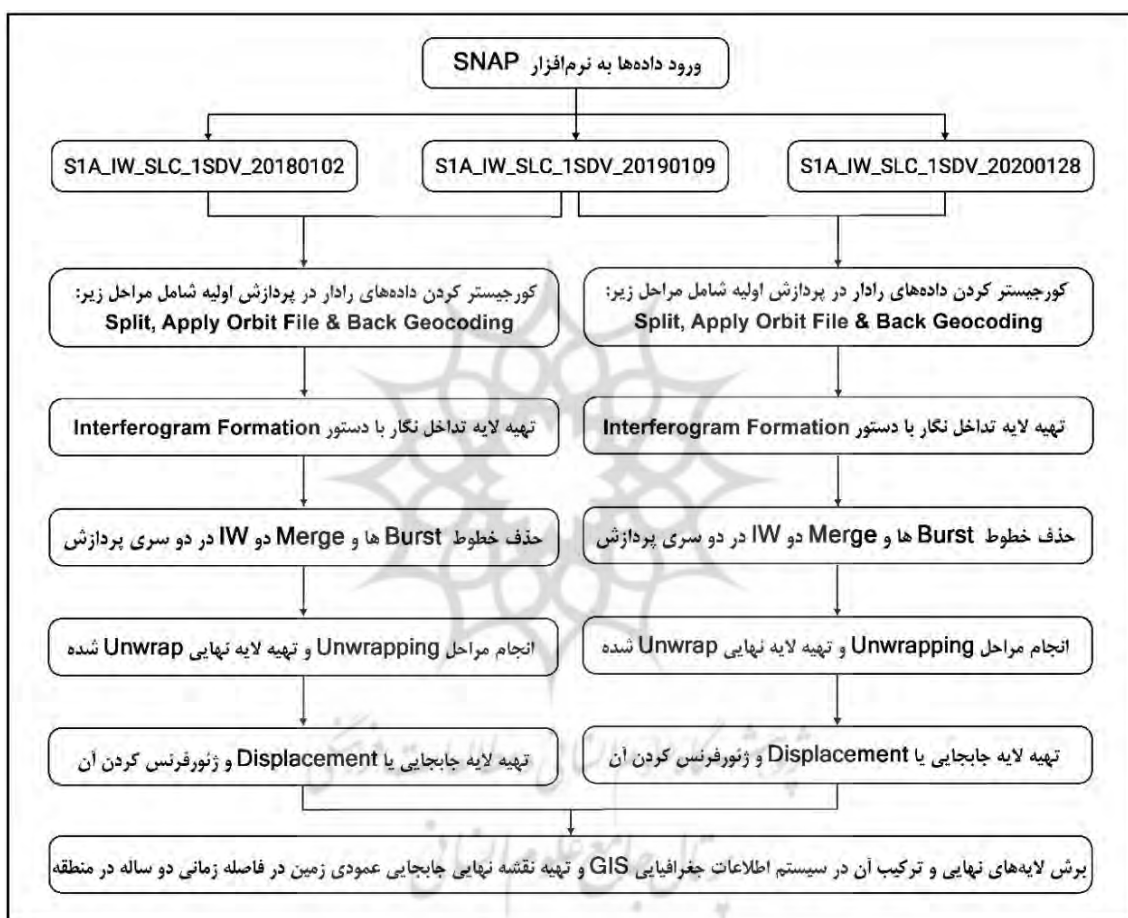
ورود داده‌ها به نرم‌افزار SNAP

S1A_IW_SLC_1SDV_20200128

S1A_IW_SLC_1SDV_20190109

S1A_IW_SLC_1SDV_20180102

کورجیستر کردن داده‌های رادار در پردازش اولیه شامل مراحل زیر: Split, Apply Orbit File & Back Geocoding

کورجیستر کردن داده‌های رادار در پردازش اولیه شامل مراحل زیر: Split, Apply Orbit File & Back Geocoding

تهیه لایه تداخل نگار با دستور Interferogram Formation

تهیه لایه تداخل نگار با دستور Interferogram Formation

حذف خطوط Burst ها و Merge دو IW در دو سری پردازش

حذف خطوط Burst ها و Merge دو IW در دو سری پردازش

انجام مراحل Unwrapping و تهیه لایه نهایی Unwrap شده

انجام مراحل Unwrapping و تهیه لایه نهایی Unwrap شده

تهیه لایه جابجایی یا Displacement و ژئورفرنس کردن آن

تهیه لایه جابجایی یا Displacement و ژئورفرنس کردن آن

برش لایه‌های نهایی و ترکیب آن در سیستم اطلاعات جغرافیایی GIS و تهیه نقشه نهایی جابجایی عمودی زمین در فاصله زمانی دو ساله در منطقه